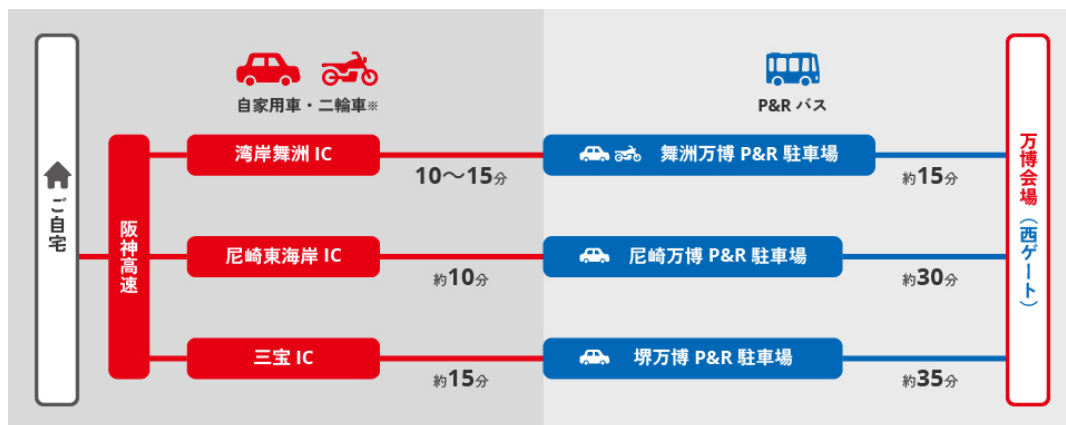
自家用車・二輪車※

P&R バス

ご自宅

阪神高速

湾岸舞洲 IC

10〜15分

舞洲万博 P&R 駐車場

約15分

尼崎東海岸 IC

約10分

尼崎万博 P&R 駐車場

約30分

三宝 IC

約15分

堺万博 P&R 駐車場

約35分

万博会場（西ゲート）